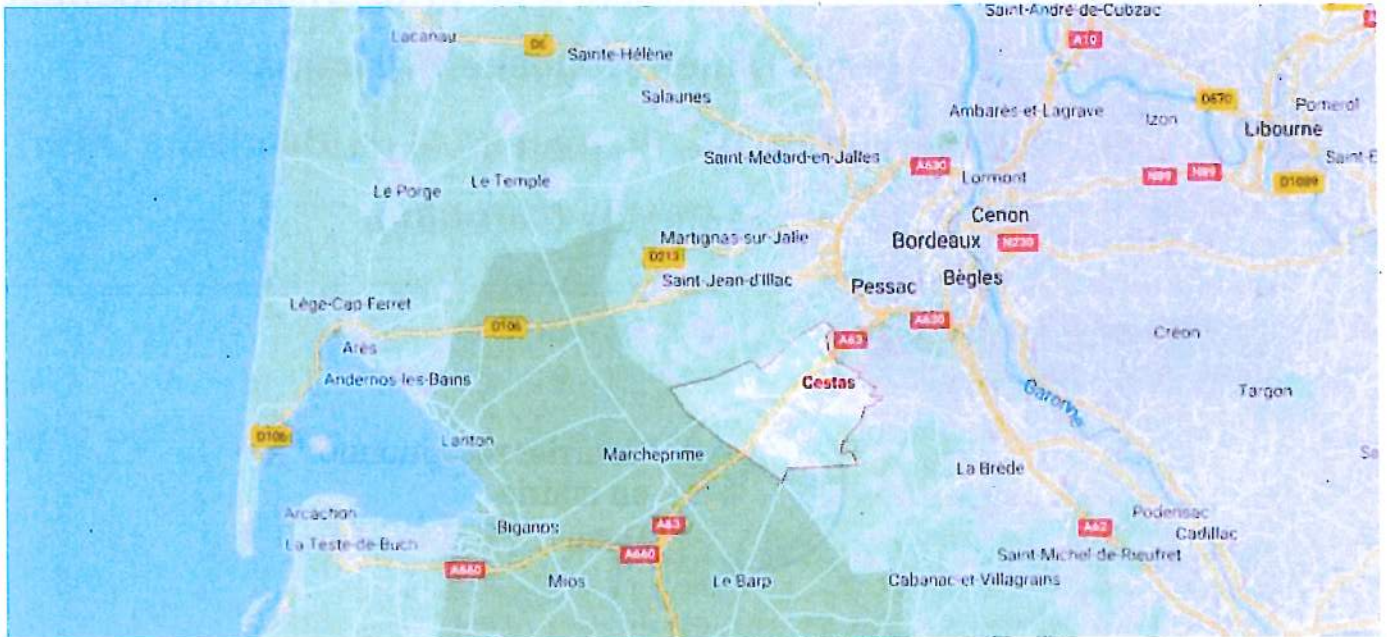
Saint-André-de-Cubzac
Lacanau
D6
Sainte-Hélène
A10
Salaunes
Ambarès-et-Lagrave
Izon
D670
Pomerol
Libourne
Saint-Médard-en-Jalles
A630
Lormont
N89
N89
Saint-É
D1089
Le Porge
Le Temple
Cenon
Martignas-sur-Jalle
Bordeaux
N230
D213
Saint-Jean-d'Illac
Pessac
Bègles
Lège-Cap-Ferret
D106
A630
Créon
Arès
A63
Andernos-les-Bains
Cestas
Garonne
Targon
D106
Lanton
Marcheprime
La Brède
Sa
Arcachon
A63
Podensac
Biganos
A62
Cadillac
La Teste-de-Buch
A660
Saint-Michel-de-Rieufret
A660
Mios
Le Barp
Cabanac-et-Villagrains